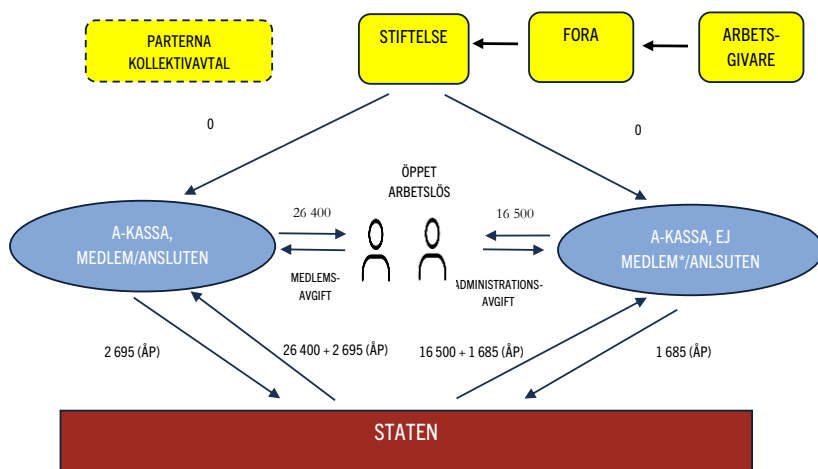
PARTERNA KOLLEKTIVAVTAL

STIFTELSE

FORA

ARBETSGIVARE

0

0

ÖPPET ARBETSLÖS

26 400

16 500

A-KASSA, MEDLEM/ANSLUTEN

A-KASSA, EJ MEDLEM*/ANSLUTEN

MEDLEMSAVGIFT

ADMINISTRATIONSAVGIFT

2 695 (ÅP)

26 400 + 2 695 (ÅP)

16 500 + 1 685 (ÅP)

1 685 (ÅP)

STATEN